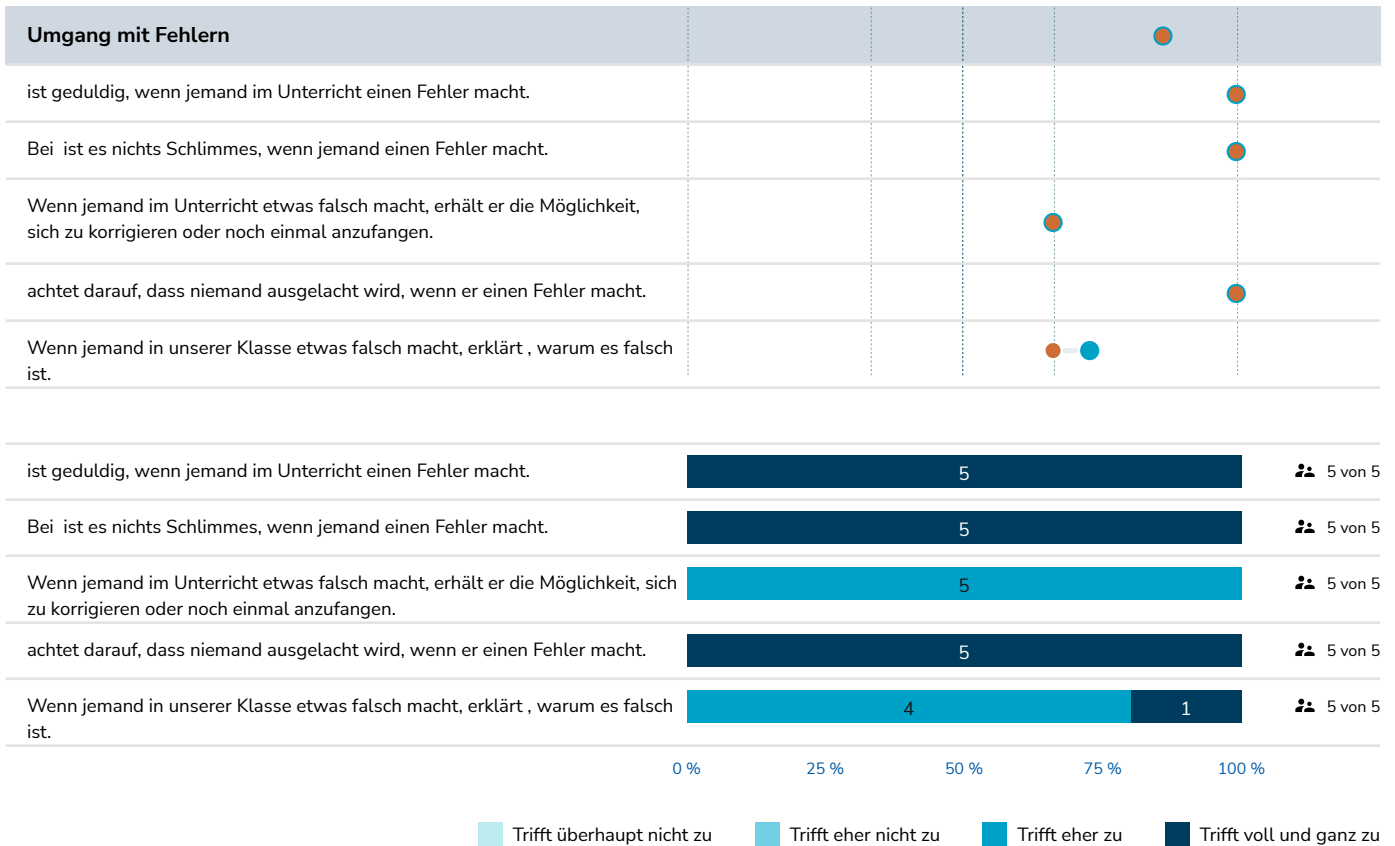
Umgang mit Fehlern

ist geduldig, wenn jemand im Unterricht einen Fehler macht.

Bei ist es nichts Schlimmes, wenn jemand einen Fehler macht.

Wenn jemand im Unterricht etwas falsch macht, erhält er die Möglichkeit, sich zu korrigieren oder noch einmal anzufangen.

achtet darauf, dass niemand ausgelacht wird, wenn er einen Fehler macht.

Wenn jemand in unserer Klasse etwas falsch macht, erklärt , warum es falsch ist.

| | | |
|---|---|---|
| ist geduldig, wenn jemand im Unterricht einen Fehler macht. | 5 | 5 von 5 |
| Bei ist es nichts Schlimmes, wenn jemand einen Fehler macht. | 5 | 5 von 5 |
| Wenn jemand im Unterricht etwas falsch macht, erhält er die Möglichkeit, sich zu korrigieren oder noch einmal anzufangen. | 5 | 5 von 5 |
| achtet darauf, dass niemand ausgelacht wird, wenn er einen Fehler macht. | 5 | 5 von 5 |
| Wenn jemand in unserer Klasse etwas falsch macht, erklärt , warum es falsch ist. | 4 1 | 5 von 5 |

0 % 25 % 50 % 75 % 100 %

Trifft überhaupt nicht zu Trifft eher nicht zu Trifft eher zu Trifft voll und ganz zu